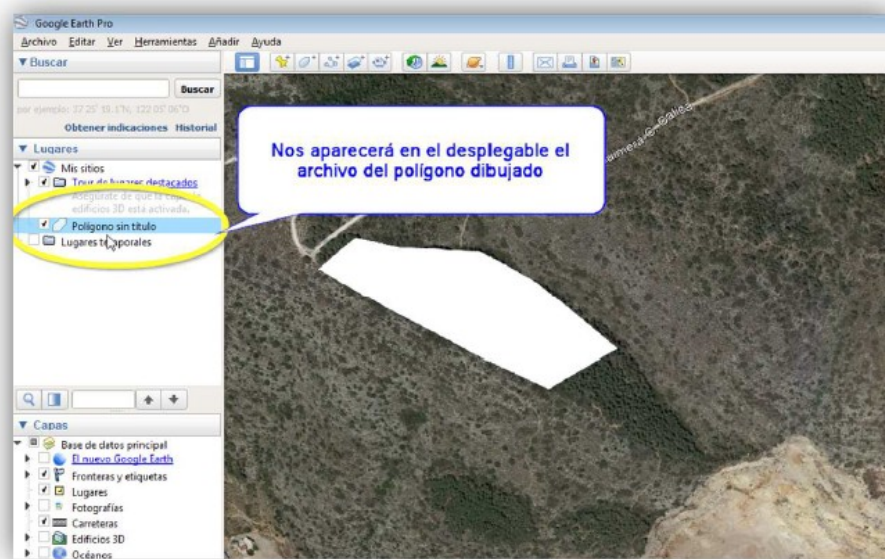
Google Earth Pro

Archivo Editar Ver Herramientas Añadir Ayuda

▼ Buscar

Buscar

por ejemplo: 37 25' 19.1"N, 122 05' 06"O

Obtener indicaciones Historial

▼ Lugares

Mis sitios

Tour de lugares destacados

Asegúrate de que la capa de edificios 3D está activada.

Polígono sin título

Lugares temporales

Nos aparecerá en el desplegable el archivo del polígono dibujado

▼ Capas

Base de datos principal

El nuevo Google Earth

Fronteras y etiquetas

Lugares

Fotografías

Carreteras

Edificios 3D

Océanos

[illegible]